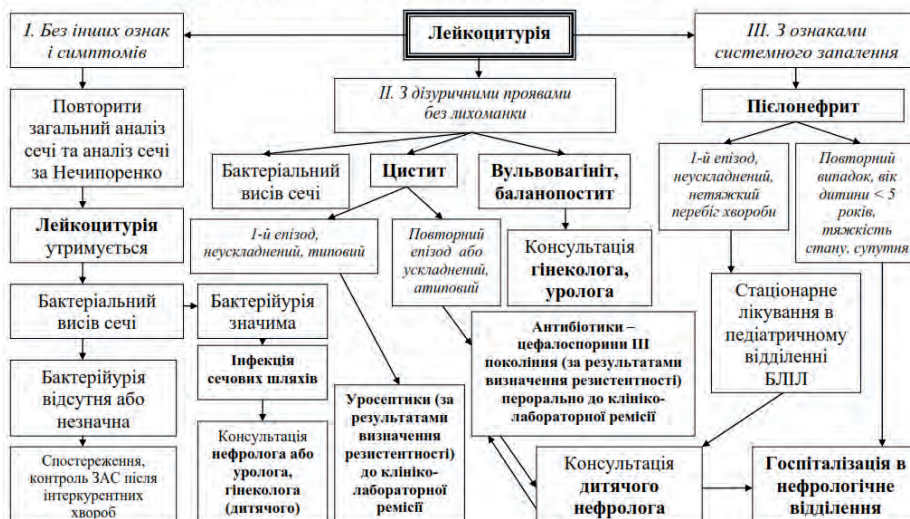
I. Без інших ознак і симптомів

Лейкоцитурія

III. З ознаками системного запалення

II. З дізуричними проявами без лихоманки

Пієлонефрит

Повторити загальний аналіз сечі та аналіз сечі за Нечипоренко

Бактеріальний висів сечі

Цистит

Вульвовагініт, баланопостит

1-й епізод, неускладнений, нетяжкий перебіг хвороби

Повторний випадок, вік дитини < 5 років, тяжкість стану, супутня

Лейкоцитурія утримується

1-й епізод, неускладнений, типовий

Повторний епізод або ускладнений, атиповий

Консультація гінеколога, уролога

Стаціонарне лікування в педіатричному відділенні БЛІЛ

Бактеріальний висів сечі

Бактерійурія значима

Антибіотики – цефалоспорини III покоління (за результатами визначення резистентності) перорально до клініко-лабораторної ремісії

Інфекція сечових шляхів

Бактерійурія відсутня або незначна

Уросептики (за результатами визначення резистентності) до клініко-лабораторної ремісії

Консультація нефролога або уролога, гінеколога (дитячого)

Консультація дитячого нефролога

Госпіталізація в нефрологічне відділення

Спостереження, контроль ЗАС після інтеркурентних хвороб